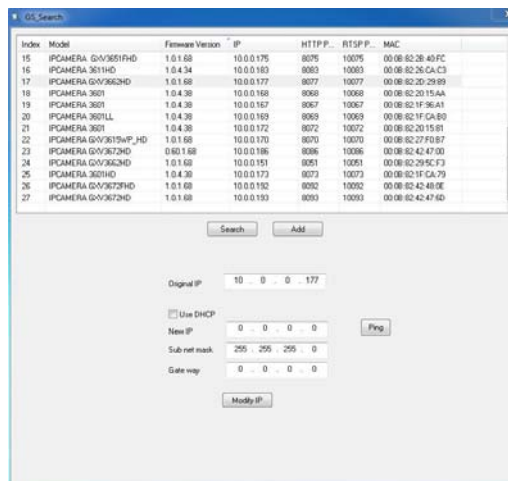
GS_Search

| Index | Model | Firmware Version | IP | HTTP P... | RTSP P... | MAC |
|---|---|---|---|---|---|---|
| 15 | IPCAMERA GXV3651FHD | 1.0.1.68 | 10.0.0.175 | 8075 | 10075 | 00:0B:82:28:40:FC |
| 16 | IPCAMERA 3611HD | 1.0.4.34 | 10.0.0.183 | 8083 | 10083 | 00:0B:82:26:CA:C3 |
| 17 | IPCAMERA GXV3662HD | 1.0.1.68 | 10.0.0.177 | 8077 | 10077 | 00:0B:82:2D:29:89 |
| 18 | IPCAMERA 3601 | 1.0.4.38 | 10.0.0.168 | 8068 | 10068 | 00:0B:82:20:15:AA |
| 19 | IPCAMERA 3601 | 1.0.4.38 | 10.0.0.167 | 8067 | 10067 | 00:0B:82:1F:96:A1 |
| 20 | IPCAMERA 3601LL | 1.0.4.38 | 10.0.0.169 | 8069 | 10069 | 00:0B:82:1F:CA:B0 |
| 21 | IPCAMERA 3601 | 1.0.4.38 | 10.0.0.172 | 8072 | 10072 | 00:0B:82:20:15:81 |
| 22 | IPCAMERA GXV3615WP_HD | 1.0.1.68 | 10.0.0.170 | 8070 | 10070 | 00:0B:82:27:F0:B7 |
| 23 | IPCAMERA GXV3672HD | 0.60.1.68 | 10.0.0.186 | 8086 | 10086 | 00:0B:82:42:47:00 |
| 24 | IPCAMERA GXV3662HD | 1.0.1.60 | 10.0.0.151 | 8051 | 10051 | 00:0B:82:29:5C:F3 |
| 25 | IPCAMERA 3601HD | 1.0.4.38 | 10.0.0.173 | 8073 | 10073 | 00:0B:82:1F:CA:79 |
| 26 | IPCAMERA GXV3672FHD | 1.0.1.68 | 10.0.0.192 | 8092 | 10092 | 00:0B:82:42:48:0E |
| 27 | IPCAMERA GXV3672HD | 1.0.1.68 | 10.0.0.193 | 8093 | 10093 | 00:0B:82:42:47:6D |

Search Add

Original IP 10 . 0 . 0 . 177

Use DHCP

New IP 0 . 0 . 0 . 0 Ping

Sub net mask 255 . 255 . 255 . 0

Gate way 0 . 0 . 0 . 0

Modify IP